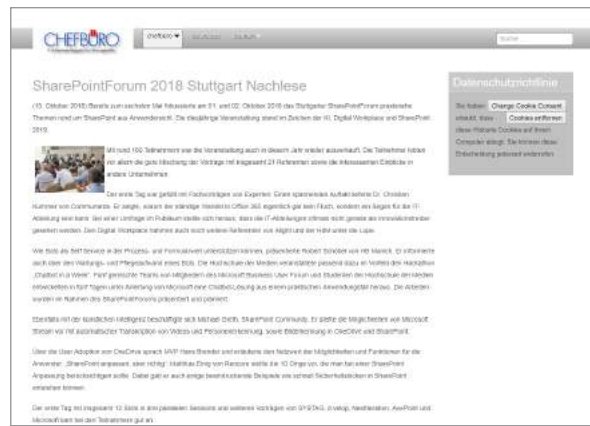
CHEFBÜRO

Suche

SharePointForum 2018 Stuttgart Nachlese

(15. Oktober 2018) Bereits zum sechsten Mal fokussierte am 01. und 02. Oktober 2018 das Stuttgarter SharePointForum praxisnahe Themen rund um SharePoint aus Anwendersicht. Die diesjährige Veranstaltung stand im Zeichen der KI, Digital Workplace und SharePoint 2019.

Mit rund 100 Teilnehmern war die Veranstaltung auch in diesem Jahr wieder ausgebucht. Die Teilnehmer lobten vor allem die gute Mischung der Vorträge mit insgesamt 21 Referenten sowie die interessanten Einblicke in andere Unternehmen.

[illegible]

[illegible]

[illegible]

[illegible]

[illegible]

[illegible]

Datenschutzrichtlinie

Sie haben Change Cookie Consent erlaubt, dass Cookies entfernen diese Website Cookies auf Ihrem Computer ablegt. Sie können diese Entscheidung jederzeit widerrufen.